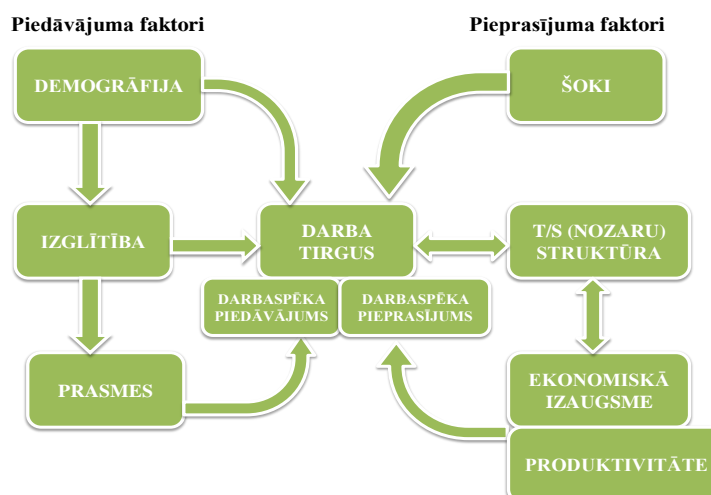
Piedāvājuma faktori

Pieprasījuma faktori

DEMOGRĀFIJA

ŠOKI

IZGLĪTĪBA

DARBA TIRGUS

T/S (NOZARU) STRUKTŪRA

DARBASPĒKA PIEDĀVĀJUMS

DARBASPĒKA PIEPRASĪJUMS

PRASMES

EKONOMISKĀ IZAUGSME

PRODUKTIVITĀTE